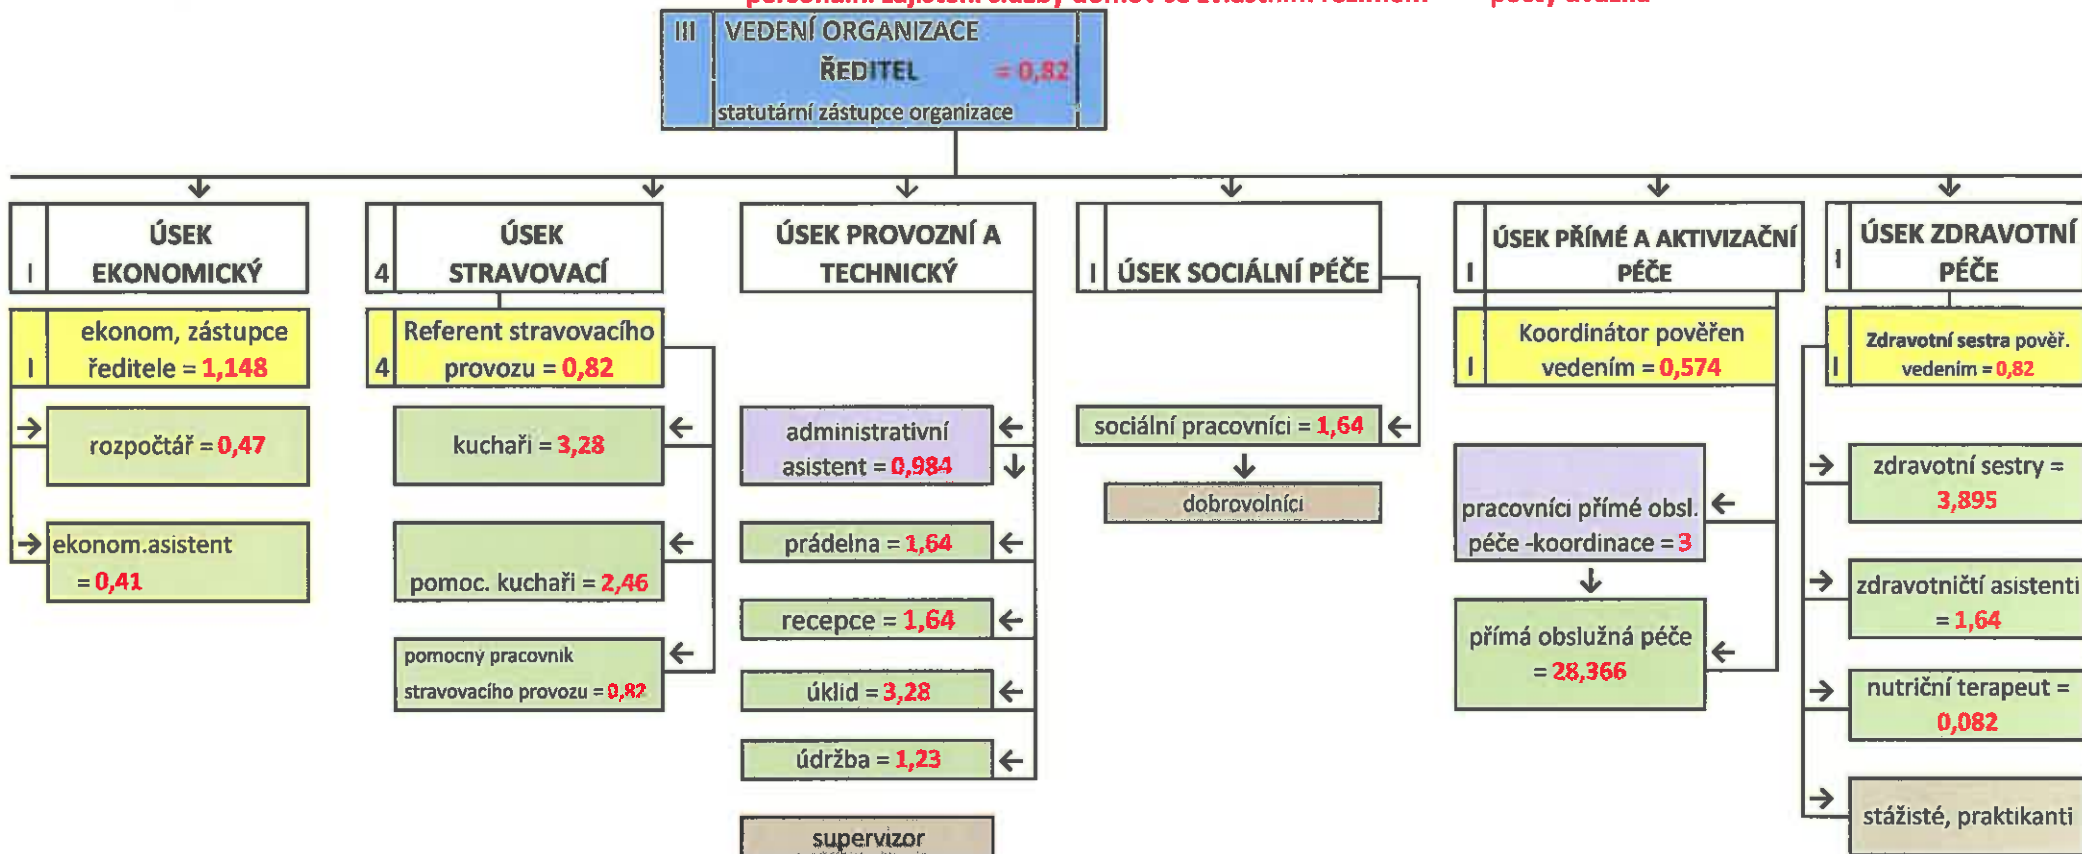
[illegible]

III VEDENÍ ORGANIZACE
ŘEDITEL = 0,82
statutární zástupce organizace

I ÚSEK EKONOMICKÝ
I ekonom, zástupce ředitele = 1,148
rozpočtář = 0,47
ekonom.asistent = 0,41

4 ÚSEK STRAVOVACÍ
4 Referent stravovacího provozu = 0,82
kuchaři = 3,28
pomoc. kuchaři = 2,46
pomocný pracovník stravovacího provozu = 0,82

ÚSEK PROVOZNÍ A TECHNICKÝ
administrativní asistent = 0,984
prádelna = 1,64
recepce = 1,64
úklid = 3,28
údržba = 1,23
supervizor

I ÚSEK SOCIÁLNÍ PÉČE
sociální pracovníci = 1,64
dobrovolníci

I ÚSEK PŘÍMÉ A AKTIVIZAČNÍ PÉČE
I Koordinátor pověřen vedením = 0,574
pracovníci přímé obsl. péče -koordinace = 3
přímá obslužná péče = 28,366

I ÚSEK ZDRAVOTNÍ PÉČE
I Zdravotní sestra pověř. vedením = 0,82
zdravotní sestry = 3,895
zdravotničtí asistenti = 1,64
nutriční terapeut = 0,082
stážisté, praktikanti